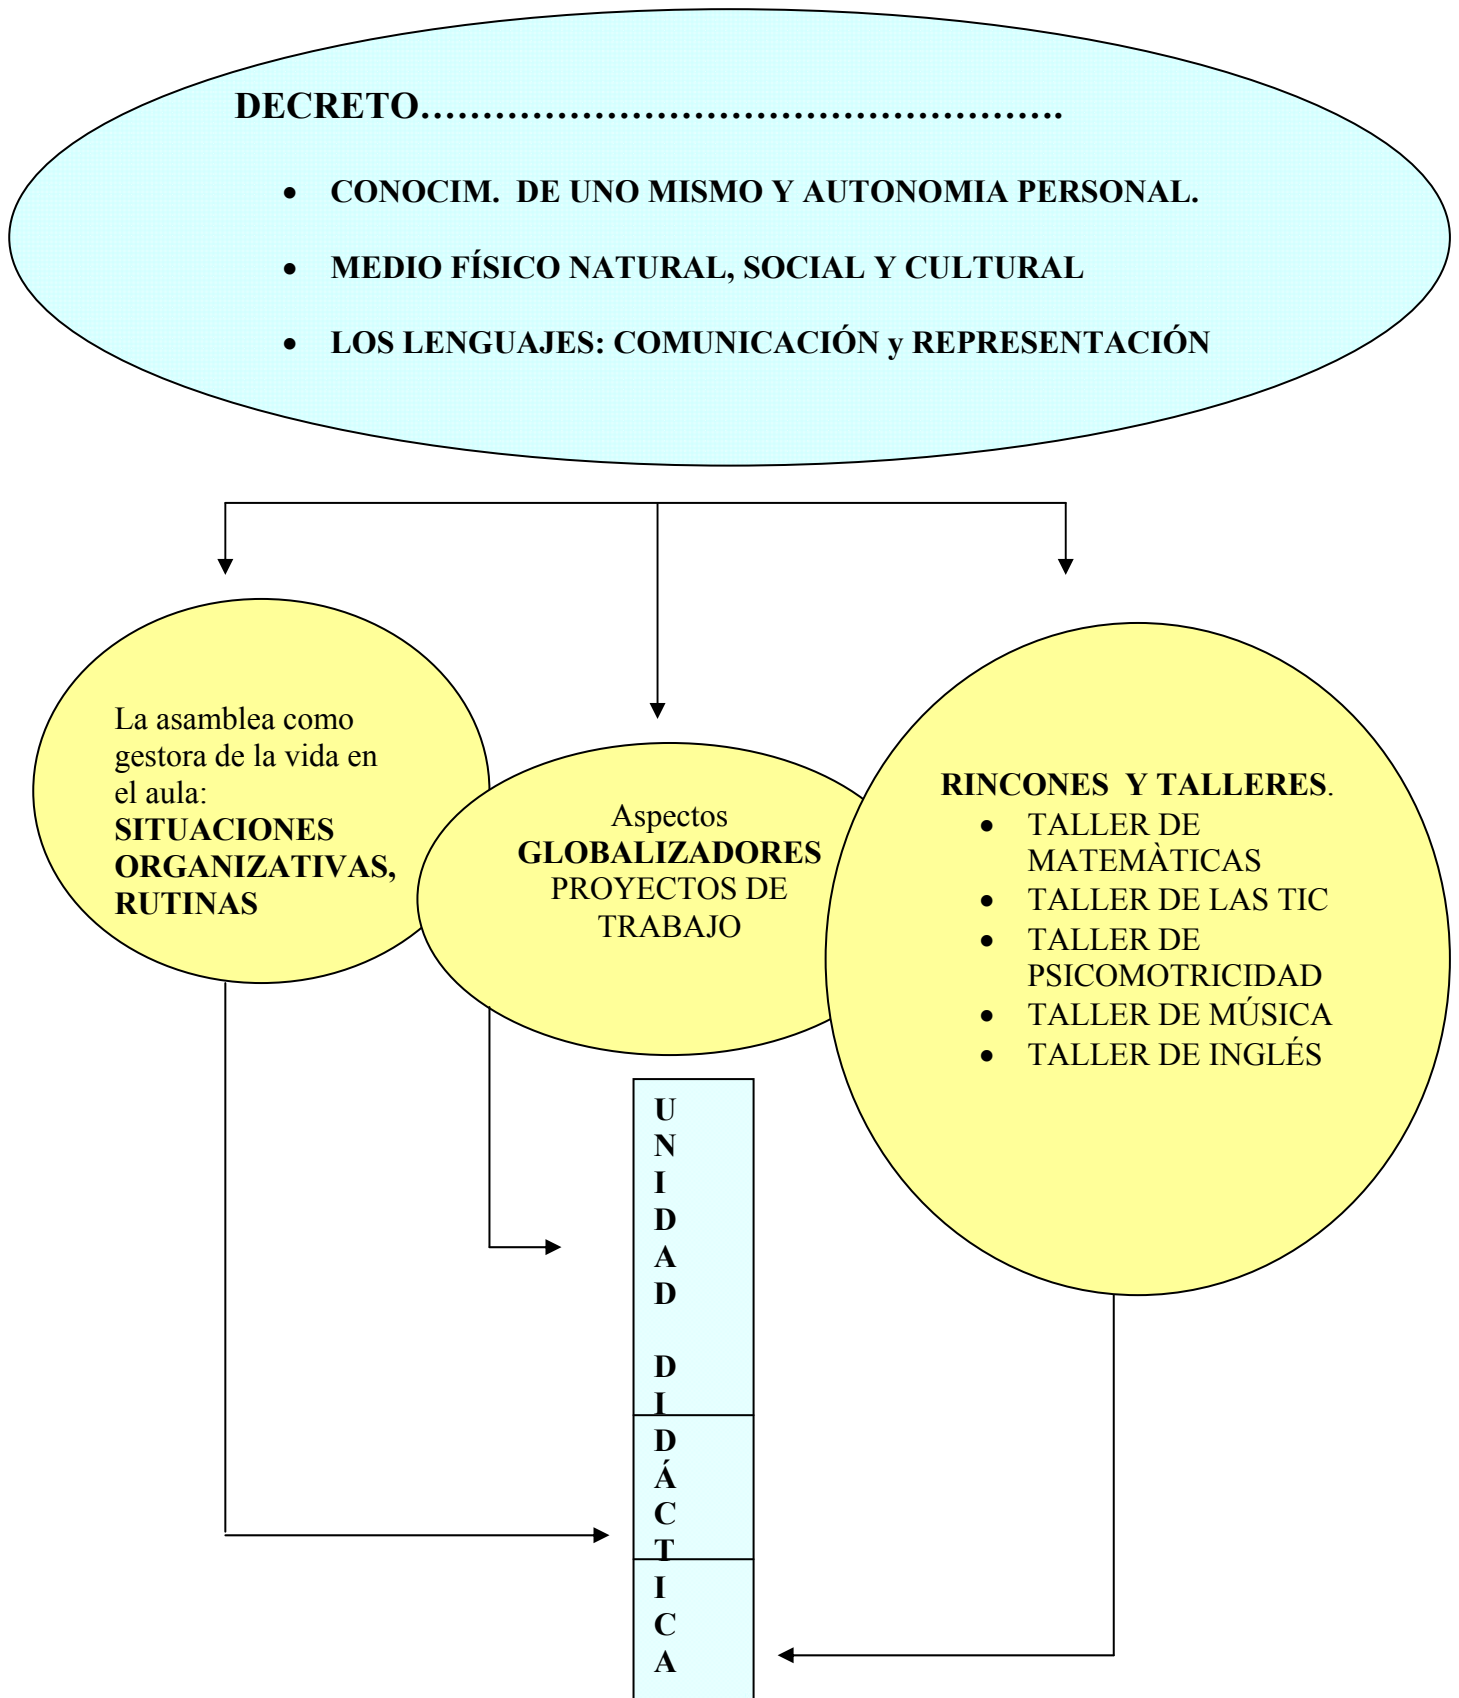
DECRETO……………………………………………

- CONOCIM. DE UNO MISMO Y AUTONOMIA PERSONAL.
- MEDIO FÍSICO NATURAL, SOCIAL Y CULTURAL
- LOS LENGUAJES: COMUNICACIÓN y REPRESENTACIÓN

La asamblea como gestora de la vida en el aula: SITUACIONES ORGANIZATIVAS, RUTINAS

Aspectos GLOBALIZADORES PROYECTOS DE TRABAJO

RINCONES Y TALLERES.
- TALLER DE MATEMÀTICAS
- TALLER DE LAS TIC
- TALLER DE PSICOMOTRICIDAD
- TALLER DE MÚSICA
- TALLER DE INGLÉS

U N I D A D D I D Á C T I C A